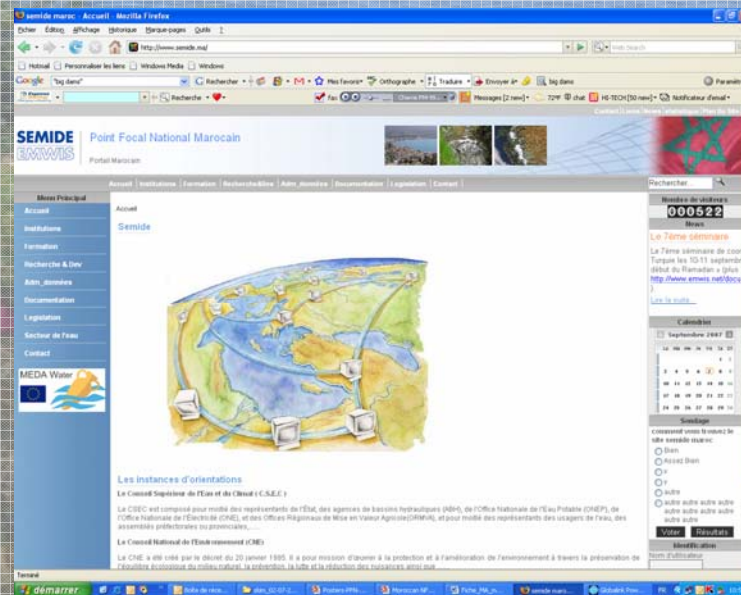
semide maroc - Accueil - Mozilla Firefox

Fichier Édition Affichage Historique Marque-pages Outils ?

http://www.semide.ma/

Hotmail Personnaliser les liens Windows Media Windows

Google "big dano" Rechercher Mes favoris Orthographe Traduire Envoyer à big dano Paramètres

Rechercher Fax Messages [2 new] 72°F chat HI-TECH [50 new] Notificateur d'email

Contact Liens Nouv. Statistique Plan du Site

SEMIDE EMWIS

Point Focal National Marocain

Portail Marocain

Accueil Institutions Formation Recherche&Dev Adm_données Documentation Legislation Contact

Rechercher...

Menu Principal

Accueil

Institutions

Formation

Recherche & Dev

Adm_données

Documentation

Legislation

Secteur de l'eau

Contact

MEDA Water

Accueil

Semide

Les instances d'orientations

Le Conseil Supérieur de l'Eau et du Climat ( C.S.E.C )

Le CSEC est composé pour moitié des représentants de l'État, des agences de bassins hydrauliques (ABH), de l'Office Nationale de l'Eau Potable (ONEP), de l'Office Nationale de l'Électricité (ONE), et des Offices Régionaux de Mise en Valeur Agricole(ORMVA), et pour moitié des représentants des usagers de l'eau, des assemblées préfectorales ou provinciales,...

Le Conseil National de l'Environnement (CNE)

Le CNE a été créé par le décret du 20 janvier 1995. Il a pour mission d'œuvrer à la protection et à l'amélioration de l'environnement à travers la préservation de l'équilibre écologique du milieu naturel, la prévention, la lutte et la réduction des nuisances ainsi que...

Nombre de visiteurs

000522

News

Le 7ème séminaire

Le 7ème séminaire de coo Turquie les 10-11 septemb début du Ramadan a (plus

http://www.emwis.net/docu

Lire la suite...

Calendrier

Septembre 2007

Sondage

comment vous trouvez le site semide maroc

Bien

Assez Bien

Y

Y

autre

autre autre autre autre autre autre autre autre autre autre

Voter Résultats

Identification

Nom d'utilisateur

Terminé

démarrer